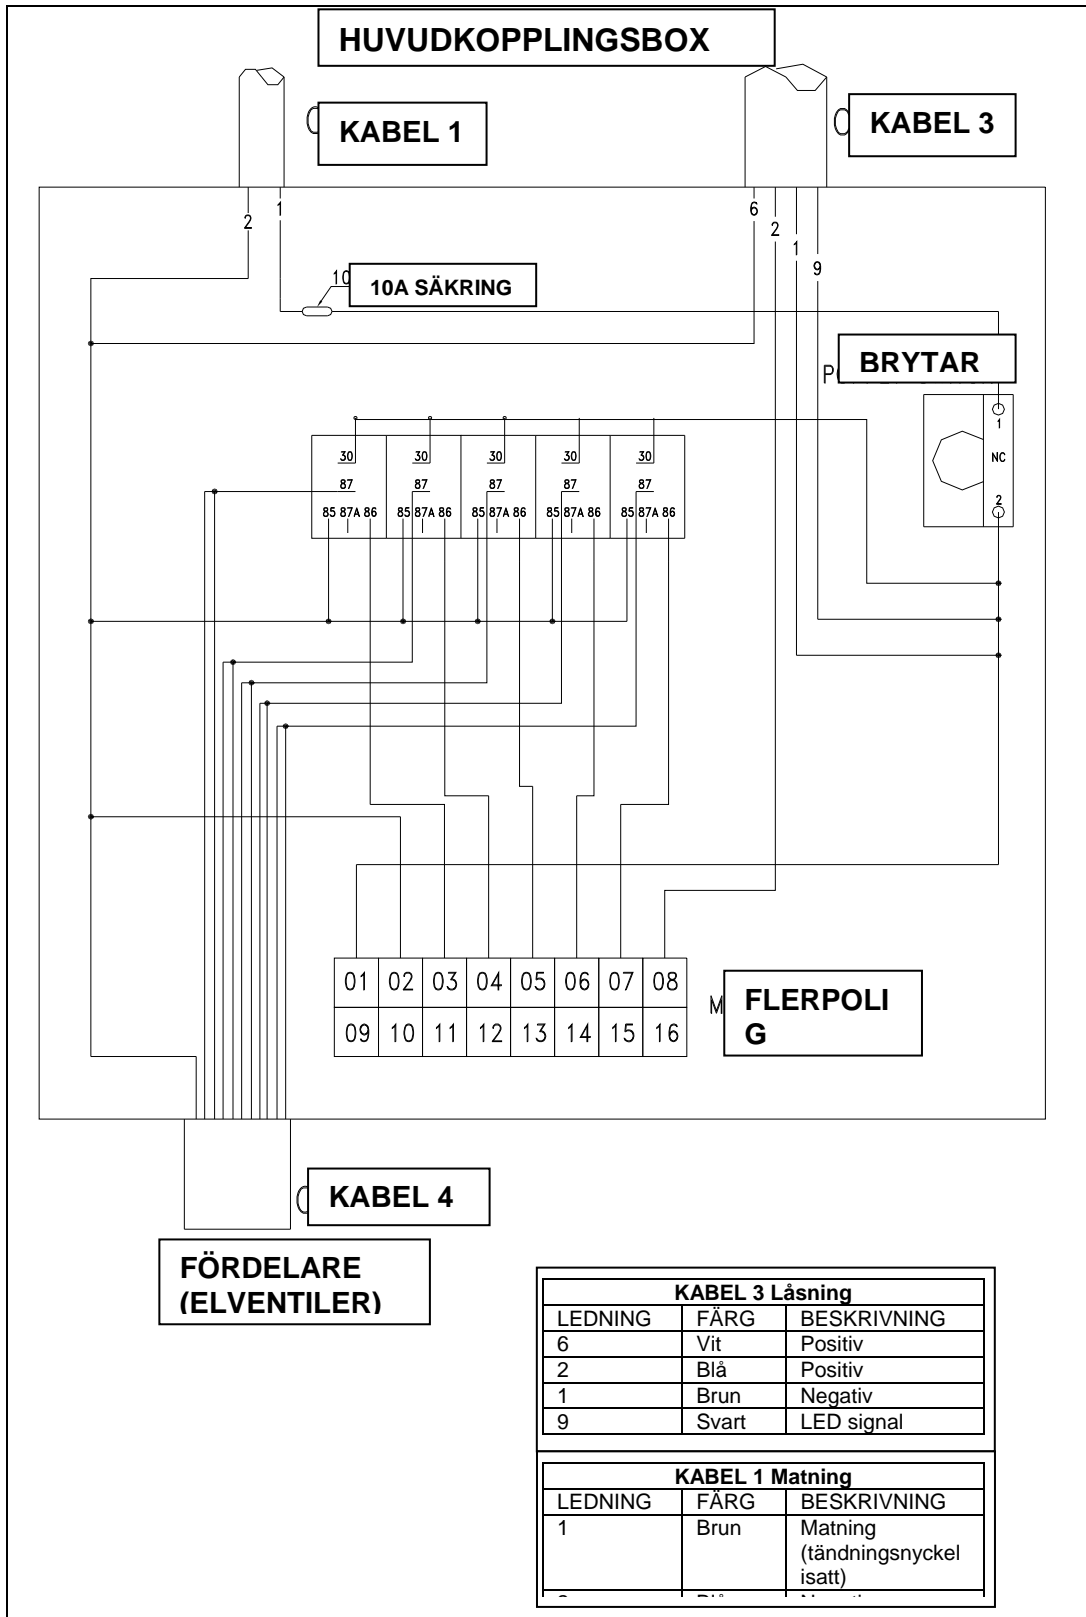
HUVUDKOPPLINGSBOX

KABEL 1

KABEL 3

2 1

6 2 1 9

10

10A SÄKRING

BRYTAR

P

1

NC

2

30 30 30 30 30

87 87 87 87 87

85 87A 86 85 87A 86 85 87A 86 85 87A 86 85 87A 86

| 01 | 02 | 03 | 04 | 05 | 06 | 07 | 08 |
|---|---|---|---|---|---|---|---|
| 09 | 10 | 11 | 12 | 13 | 14 | 15 | 16 |

M

FLERPOLI G

KABEL 4

FÖRDELARE (ELVENTILER)

| KABEL 3 Låsning | | |
|---|---|---|
| LEDNING | FÄRG | BESKRIVNING |
| 6 | Vit | Positiv |
| 2 | Blå | Positiv |
| 1 | Brun | Negativ |
| 9 | Svart | LED signal |

| KABEL 1 Matning | | |
|---|---|---|
| LEDNING | FÄRG | BESKRIVNING |
| 1 | Brun | Matning (tändningsnyckel isatt) |
| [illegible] | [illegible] | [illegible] |